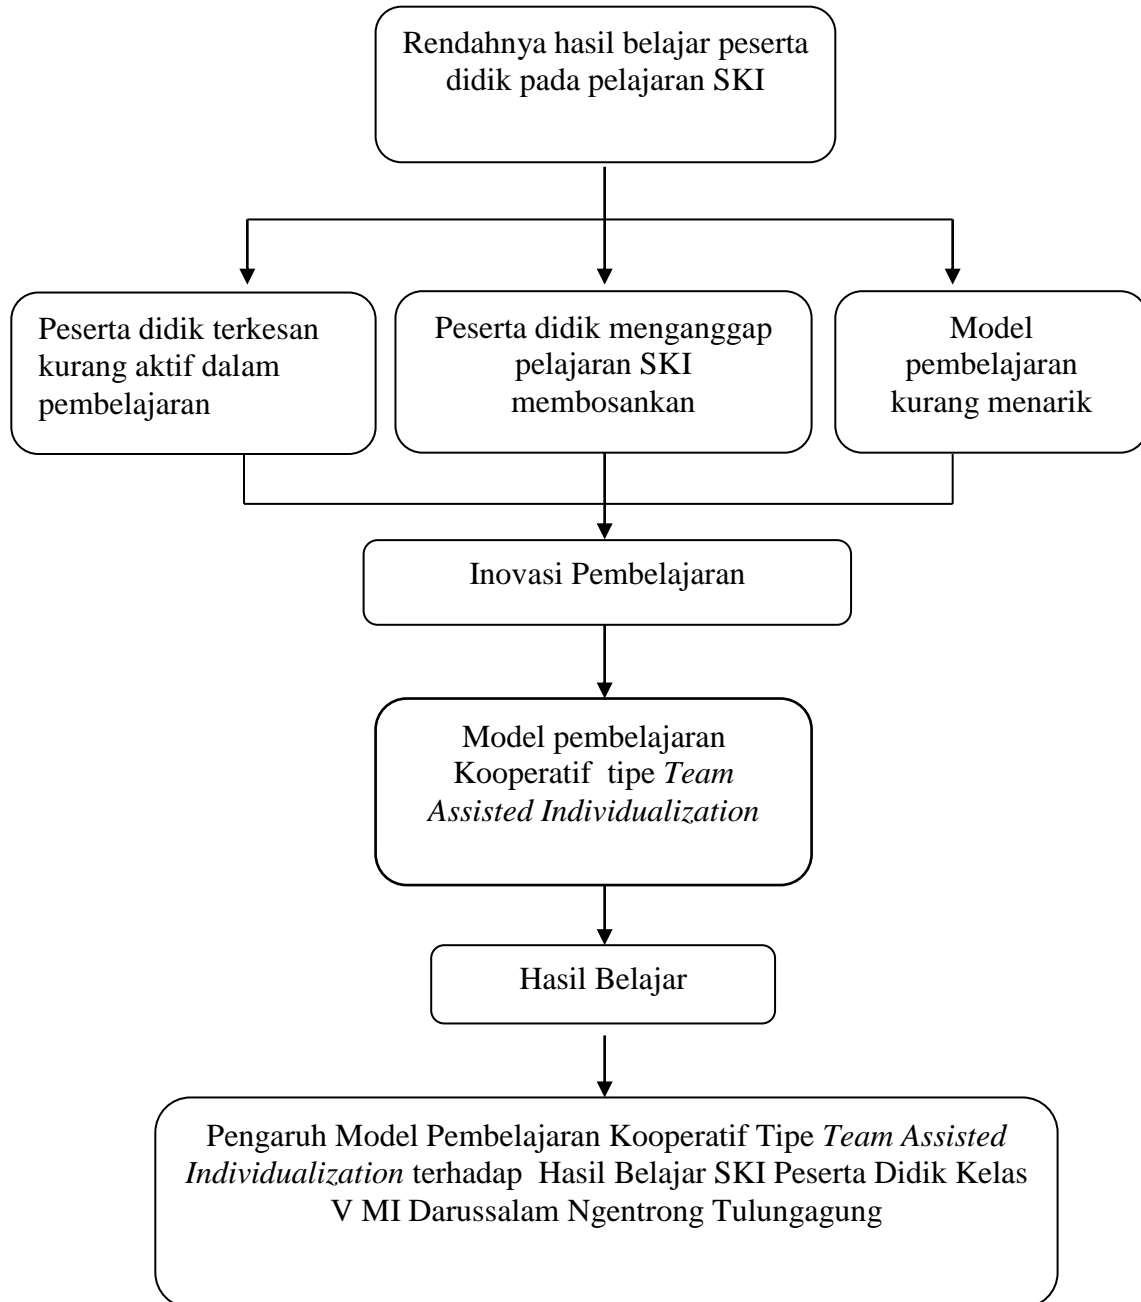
Rendahnya hasil belajar peserta didik pada pelajaran SKI

Peserta didik terkesan kurang aktif dalam pembelajaran

Peserta didik menganggap pelajaran SKI membosankan

Model pembelajaran kurang menarik

Inovasi Pembelajaran

Model pembelajaran Kooperatif tipe *Team Assisted Individualization*

Hasil Belajar

Pengaruh Model Pembelajaran Kooperatif Tipe *Team Assisted Individualization* terhadap Hasil Belajar SKI Peserta Didik Kelas V MI Darussalam Ngentrong Tulungagung